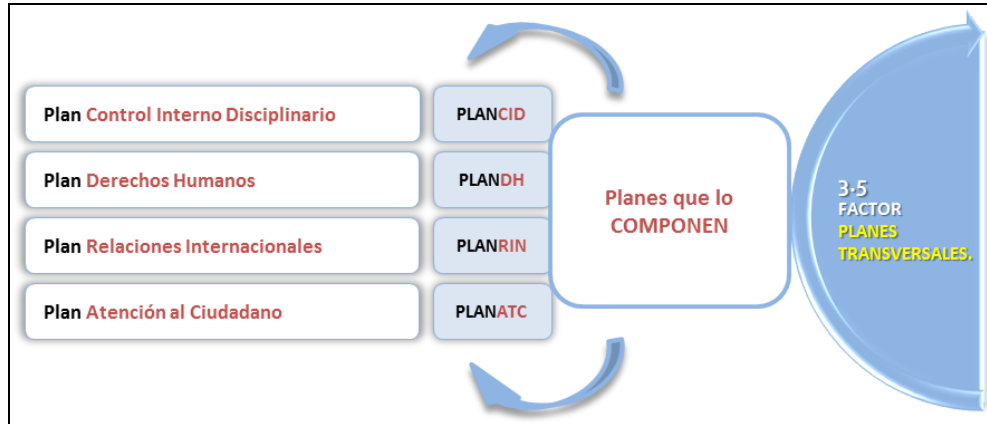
Plan Control Interno Disciplinario

PLANCID

Plan Derechos Humanos

PLANDH

Plan Relaciones Internacionales

PLANRIN

Plan Atención al Ciudadano

PLANATC

Planes que lo COMPONEN

3-5
FACTOR
PLANES TRANSVERSALES.